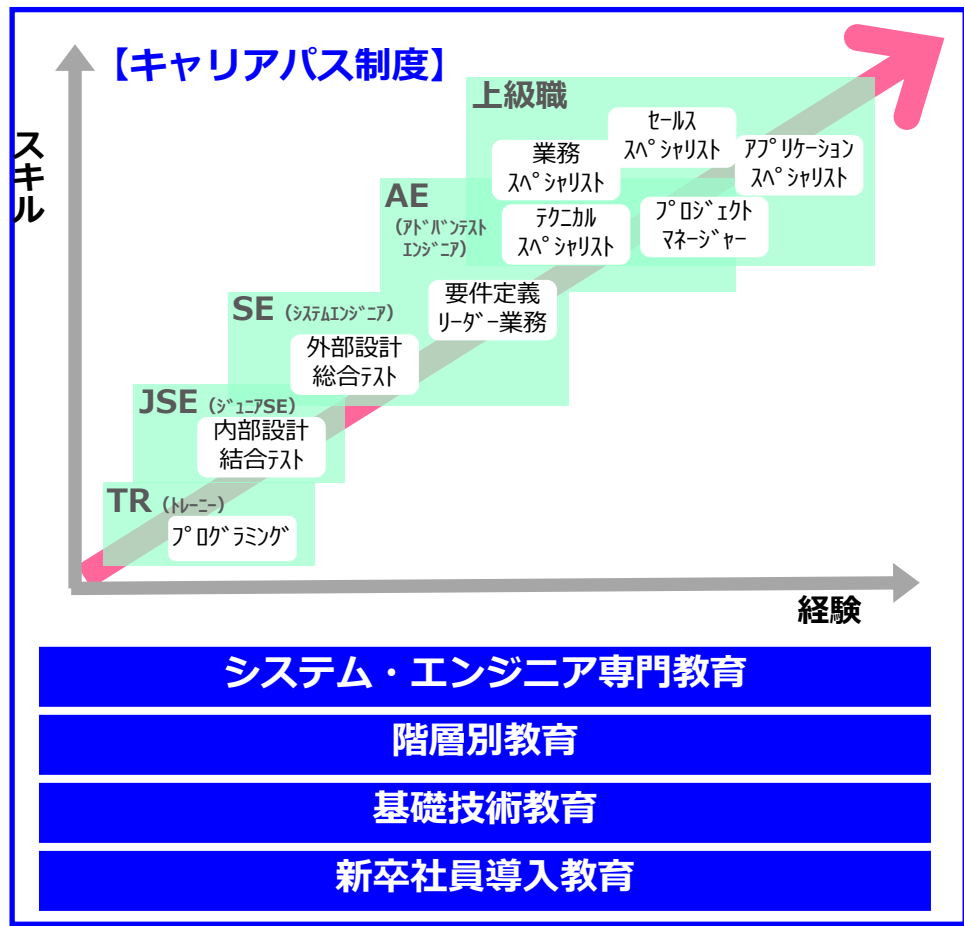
【キャリアパス制度】

スキル

上級職

セールス
スペシャリスト

業務
スペシャリスト

アプリケーション
スペシャリスト

AE
（アドバンテスト
エンジニア）

テクニカル
スペシャリスト

プロジェクト
マネージャー

要件定義
リーダー業務

SE（システムエンジニア）

外部設計
総合テスト

JSE（ジュニアSE）

内部設計
結合テスト

TR（トレーニー）

プログラミング

経験

システム・エンジニア専門教育

階層別教育

基礎技術教育

新卒社員導入教育